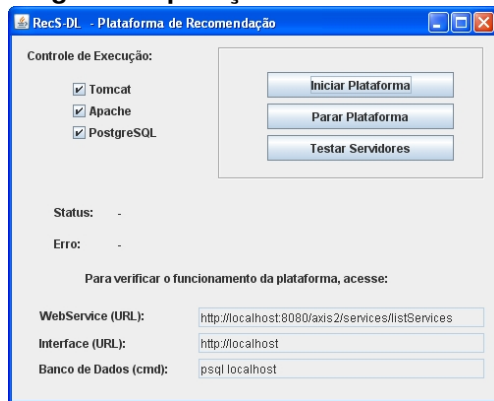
RecS-DL - Plataforma de Recomendação

Controle de Execução:

Tomcat
Apache
PostgreSQL

Iniciar Plataforma
Parar Plataforma
Testar Servidores

Status: -

Erro: -

Para verificar o funcionamento da plataforma, acesse:

WebService (URL): http://localhost:8080/axis2/services/listServices
Interface (URL): http://localhost
Banco de Dados (cmd): psql localhost